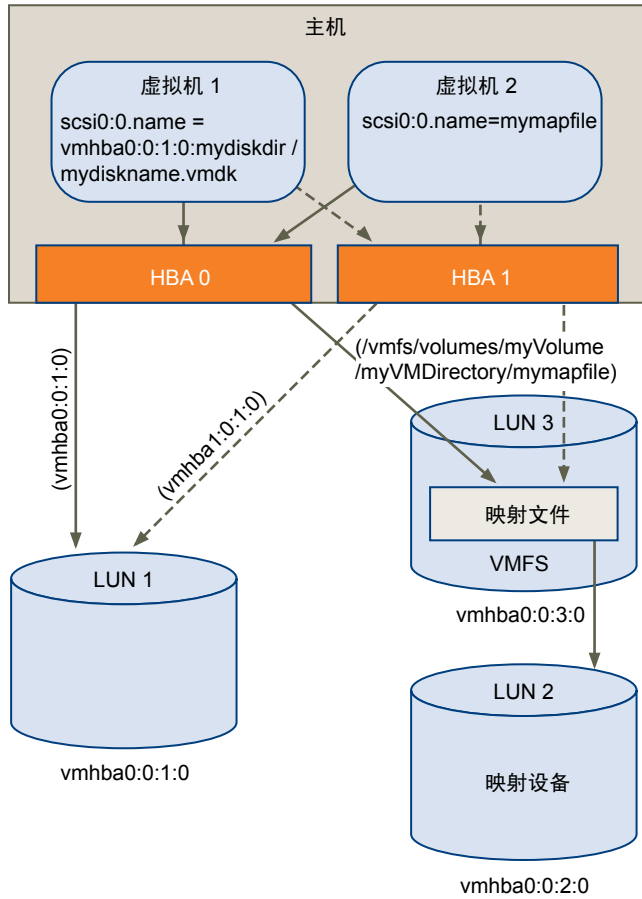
主机

虚拟机 1

scsi0:0.name = vmhba0:0:1:0:mydiskdir / mydiskname.vmdk

虚拟机 2

scsi0:0.name=mymapfile

HBA 0

HBA 1

(vmhba0:0:1:0)

(vmhba1:0:1:0)

(/vmfs/volumes/myVolume /myVMDirectory/mymapfile)

LUN 3

映射文件

VMFS

vmhba0:0:3:0

LUN 1

vmhba0:0:1:0

LUN 2

映射设备

vmhba0:0:2:0